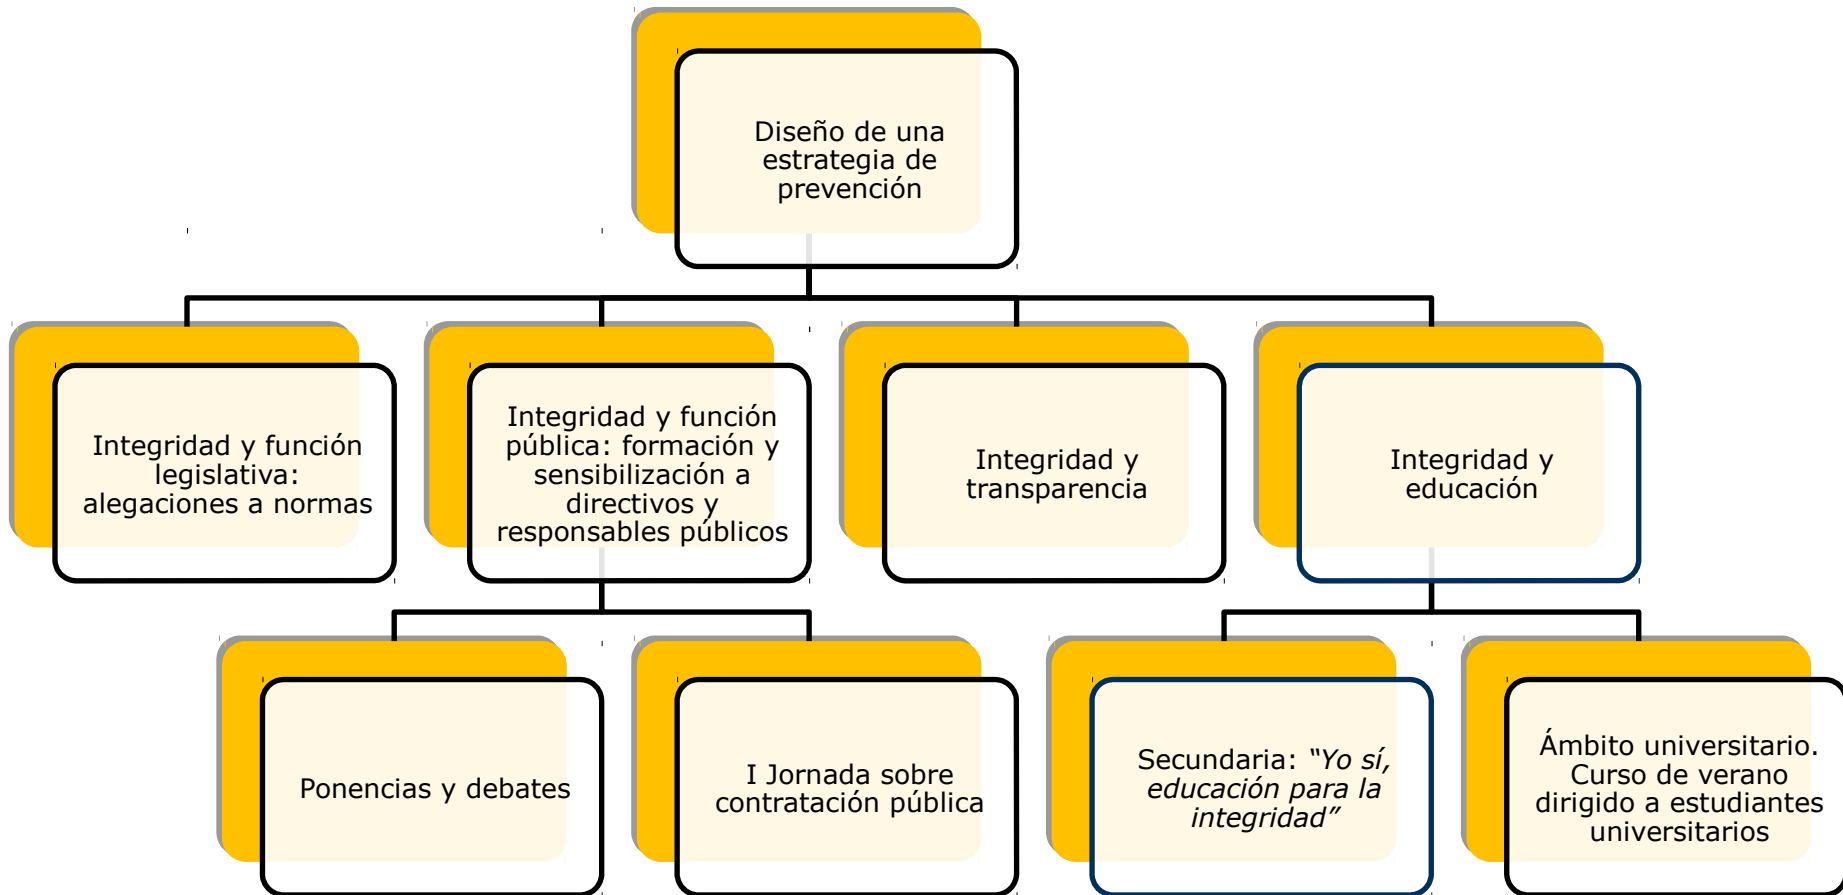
Diseño de una estrategia de prevención

Integridad y función legislativa: alegaciones a normas

Integridad y función pública: formación y sensibilización a directivos y responsables públicos

Integridad y transparencia

Integridad y educación

Ponencias y debates

I Jornada sobre contratación pública

Secundaria: *"Yo sí, educación para la integridad"*

Ámbito universitario. Curso de verano dirigido a estudiantes universitarios